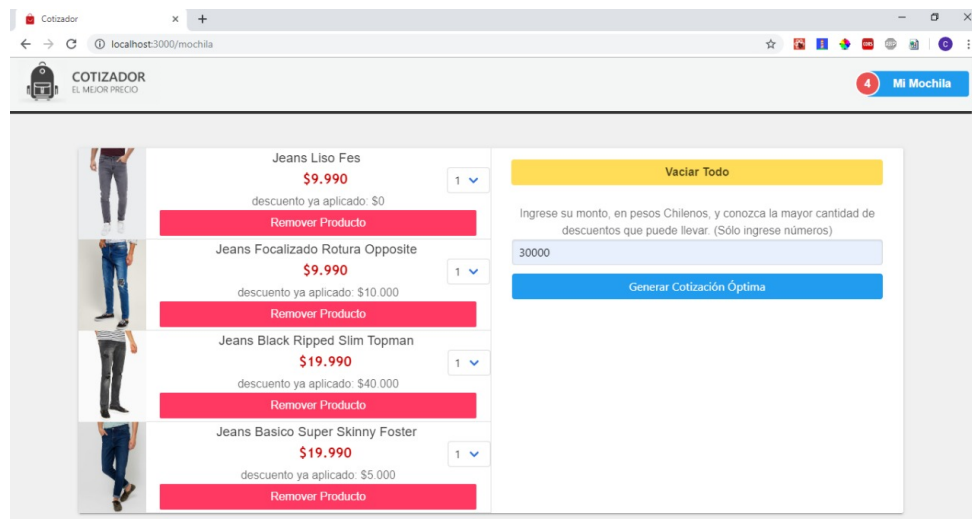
Cotizador
localhost:3000/mochila

COTIZADOR
EL MEJOR PRECIO

4 Mi Mochila

Jeans Liso Fes
$9.990
1
descuento ya aplicado: $0
Remover Producto

Jeans Focalizado Rotura Opposite
$9.990
1
descuento ya aplicado: $10.000
Remover Producto

Jeans Black Ripped Slim Topman
$19.990
1
descuento ya aplicado: $40.000
Remover Producto

Jeans Basico Super Skinny Foster
$19.990
1
descuento ya aplicado: $5.000
Remover Producto

Vaciar Todo

Ingrese su monto, en pesos Chilenos, y conozca la mayor cantidad de descuentos que puede llevar. (Sólo ingrese números)

30000

Generar Cotización Óptima